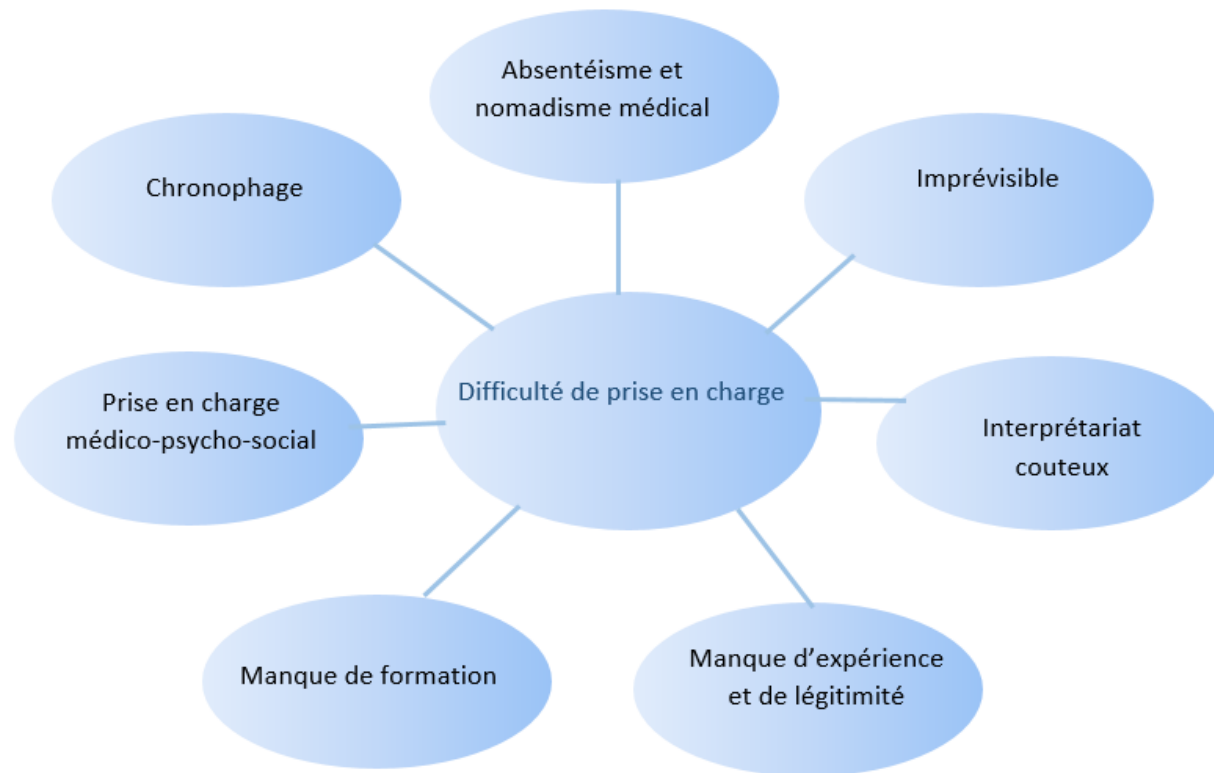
Absentéisme et nomadisme médical

Chronophage

Imprévisible

Difficulté de prise en charge

Prise en charge médico-psycho-social

Interprétariat couteux

Manque de formation

Manque d'expérience et de légitimité